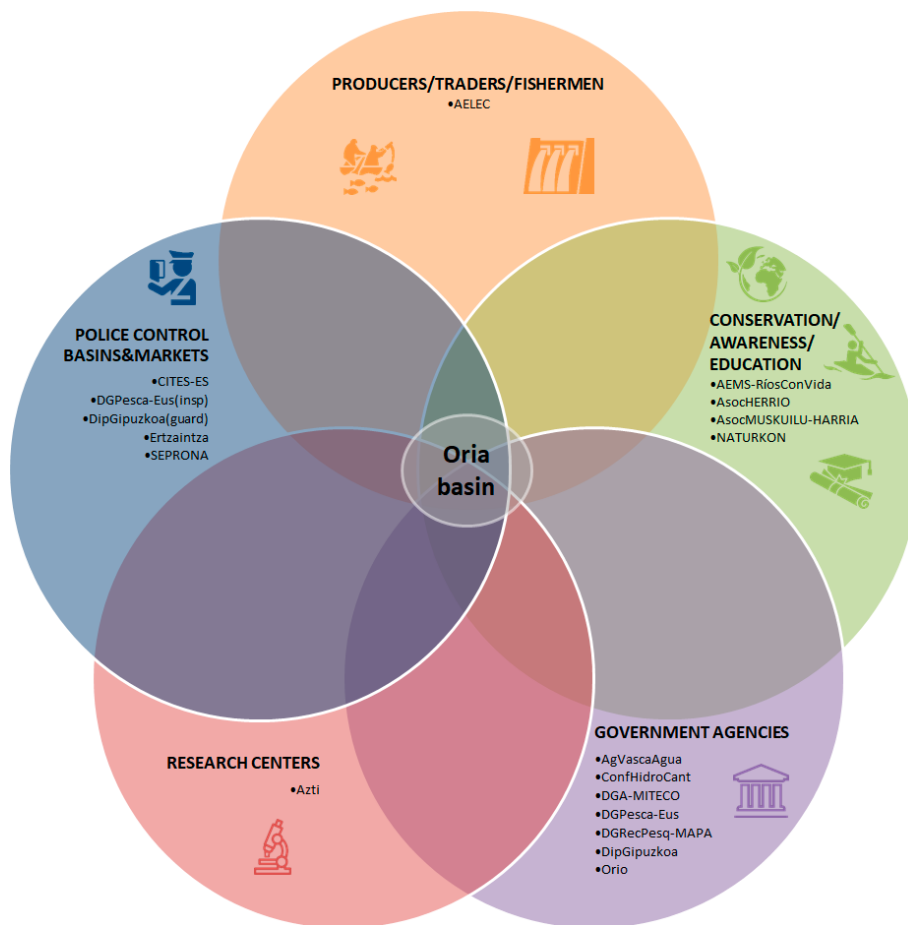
PRODUCERS/TRADERS/FISHERMEN
•AELEC

POLICE CONTROL BASINS&MARKETS
•CITES-ES
•DGPesca-Eus(insp)
•DipGipuzkoa(guard)
•Ertzaintza
•SEPRONA

CONSERVATION/ AWARENESS/ EDUCATION
•AEMS-RíosConVida
•AsocHERRIO
•AsocMUSKUILU-HARRIA
•NATURKON

Oria basin

RESEARCH CENTERS
•Azti

GOVERNMENT AGENCIES
•AgVascaAgua
•ConfHidroCant
•DGA-MITECO
•DGPesca-Eus
•DGRecPesq-MAPA
•DipGipuzkoa
•Orio